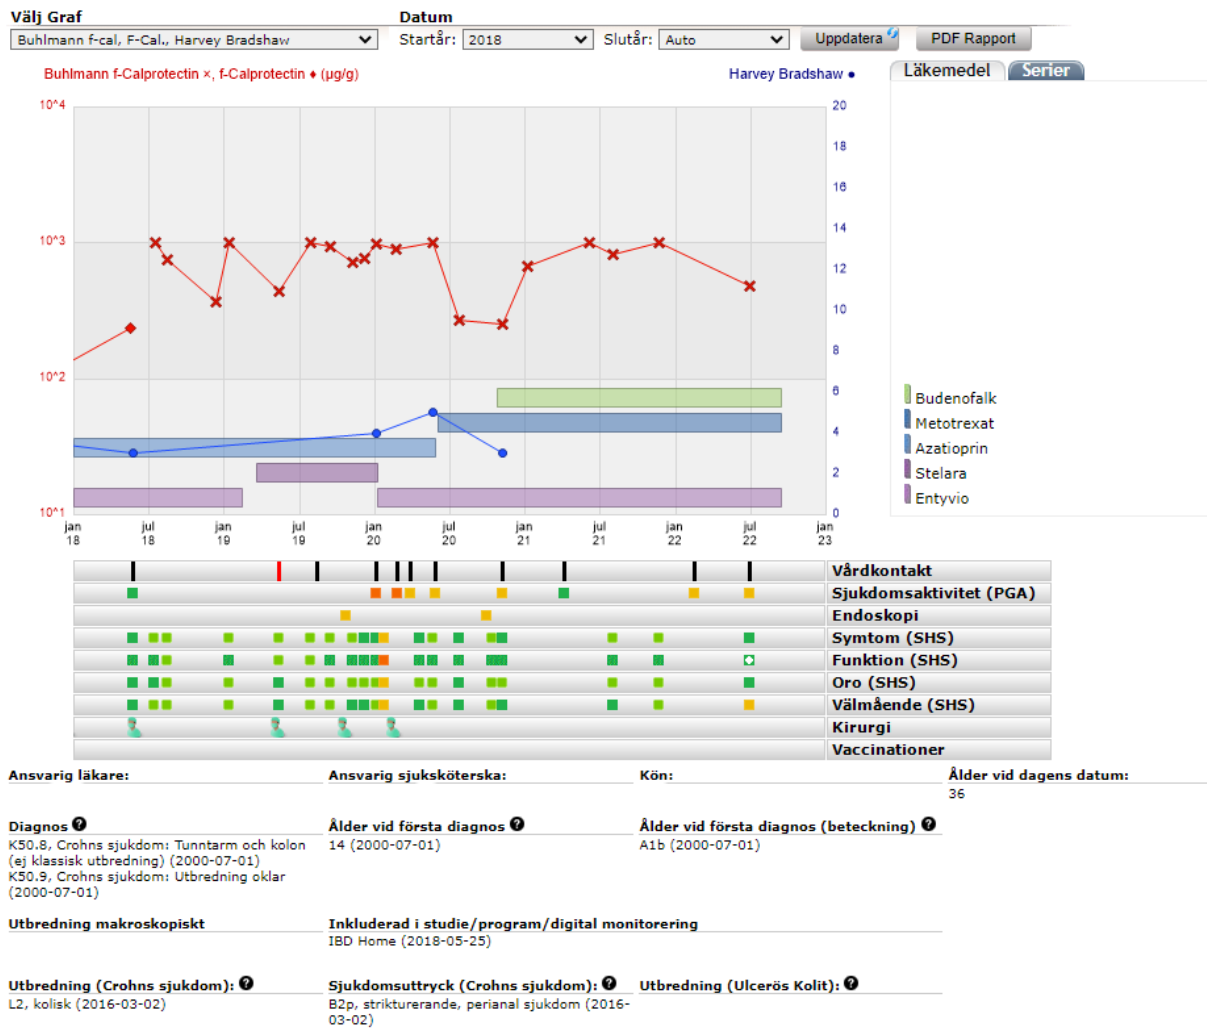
Välj Graf
Buhlmann f-cal, F-Cal., Harvey Bradshaw

Datum
Startår: 2018 Slutår: Auto
Uppdatera
PDF Rapport

Buhlmann f-Calprotectin ×, f-Calprotectin ♦ (µg/g)
Harvey Bradshaw ●

Läkemedel
Serier

$10^4$
$10^3$
$10^2$
$10^1$

20
18
16
14
12
10
8
6
4
2
0

jan 18
jul 18
jan 19
jul 19
jan 20
jul 20
jan 21
jul 21
jan 22
jul 22
jan 23

Budenofalk
Metotrexat
Azatioprin
Stelara
Entyvio

Vårdkontakt
Sjukdomsaktivitet (PGA)
Endoskopi
Symtom (SHS)
Funktion (SHS)
Oro (SHS)
Välmående (SHS)
Kirurgi
Vaccinationer

Ansvarig läkare:

Ansvarig sjuksköterska:

Kön:

Ålder vid dagens datum:
36

Diagnos
K50.8, Crohns sjukdom: Tunntarm och kolon (ej klassisk utbredning) (2000-07-01)
K50.9, Crohns sjukdom: Utbredning oklar (2000-07-01)

Ålder vid första diagnos
14 (2000-07-01)

Ålder vid första diagnos (beteckning)
A1b (2000-07-01)

Utbredning makroskopiskt

Inkluderad i studie/program/digital monitorering
IBD Home (2018-05-25)

Utbredning (Crohns sjukdom):
L2, kolisk (2016-03-02)

Sjukdomsuttryck (Crohns sjukdom):
B2p, strikturerande, perianal sjukdom (2016-03-02)

Utbredning (Ulcerös Kolit):